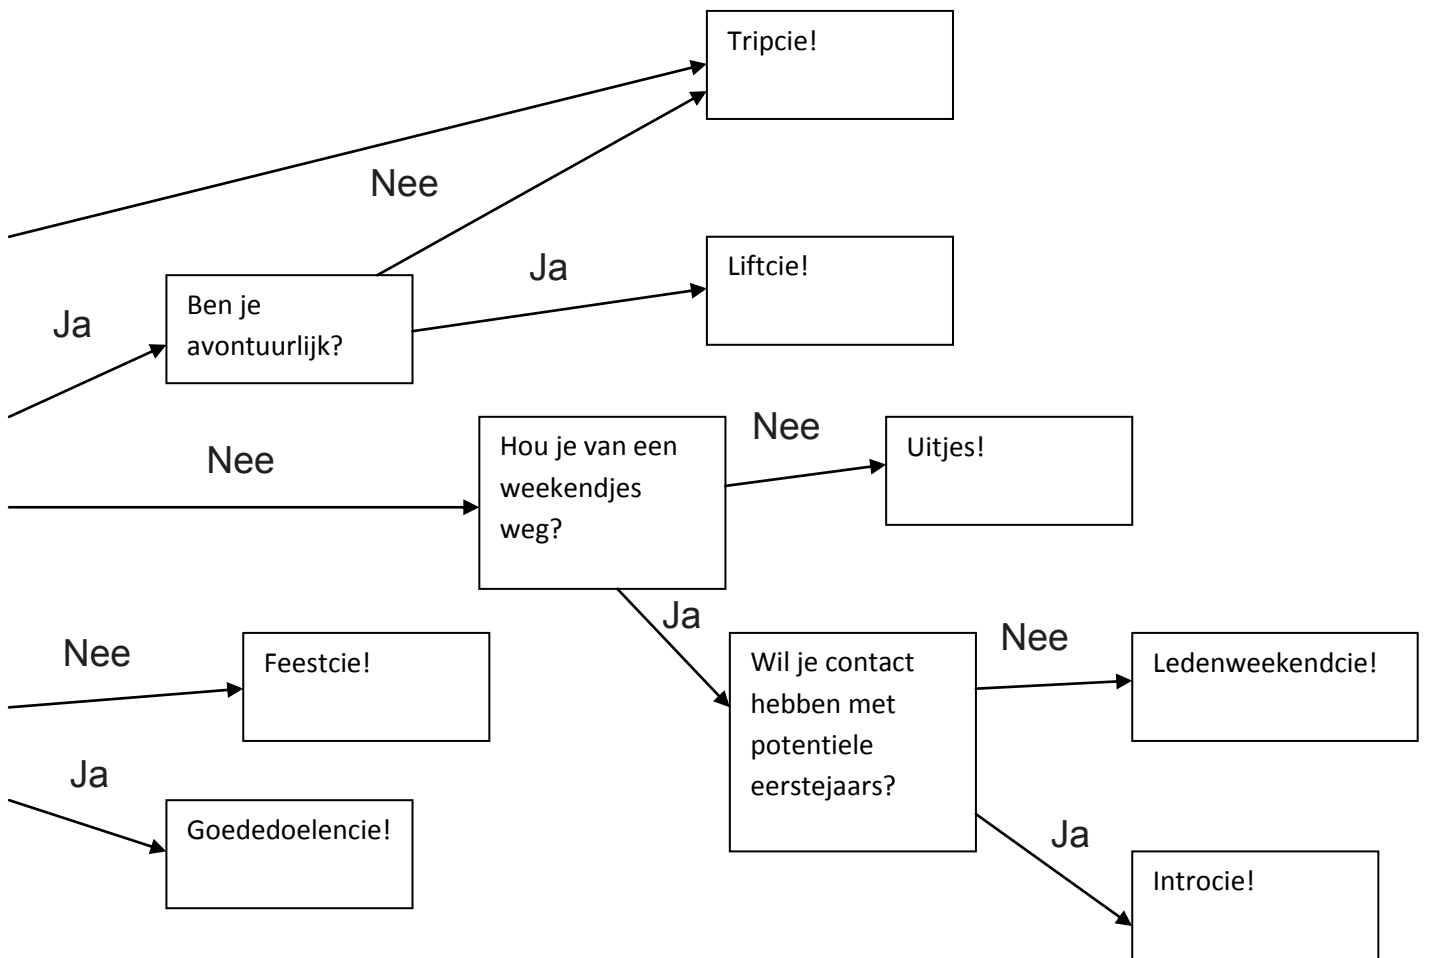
Tripcie!

Nee

Ja

Liftcie!

Ja

Ben je avontuurlijk?

Nee

Hou je van een weekendjes weg?

Nee

Uitjes!

Ja

Nee

Feestcie!

Wil je contact hebben met potentiele eerstejaars?

Nee

Ledenweekendcie!

Ja

Goededoelencie!

Ja

Introcie!